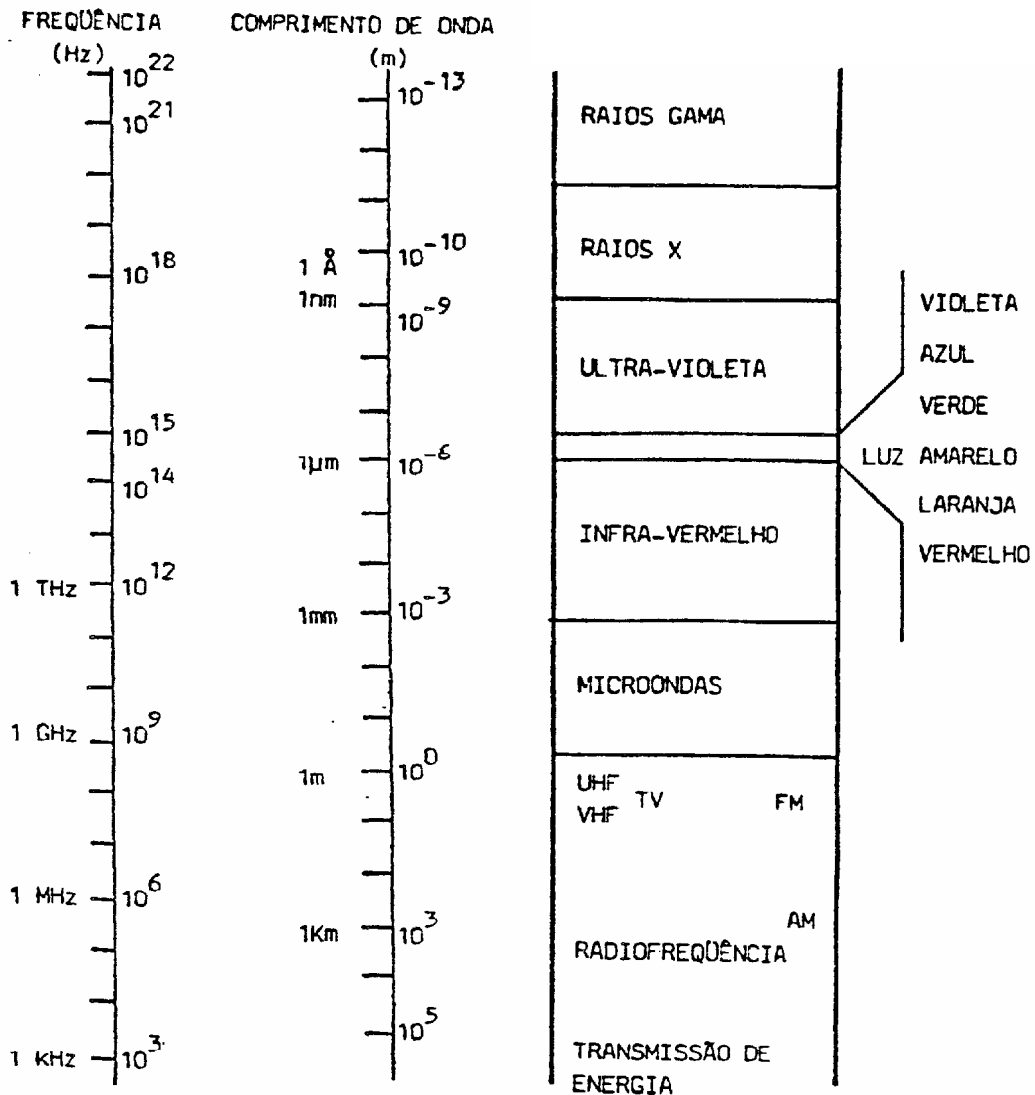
FREQÜÊNCIA (Hz)

$10^{22}$
$10^{21}$
$10^{18}$
$10^{15}$
$10^{14}$
1 THz $10^{12}$
1 GHz $10^{9}$
1 MHz $10^{6}$
1 kHz $10^{3}$

COMPRIMENTO DE ONDA (m)

$10^{-13}$
1 Å $10^{-10}$
1nm $10^{-9}$
1µm $10^{-6}$
1mm $10^{-3}$
1m $10^{0}$
1Km $10^{3}$
$10^{5}$

RAIOS GAMA

RAIOS X

ULTRA-VIOLETA

INFRA-VERMELHO

MICROONDAS

UHF
VHF TV FM

AM
RADIOFREQÜÊNCIA

TRANSMISSÃO DE ENERGIA

VIOLETA
AZUL
VERDE
LUZ AMARELO
LARANJA
VERMELHO